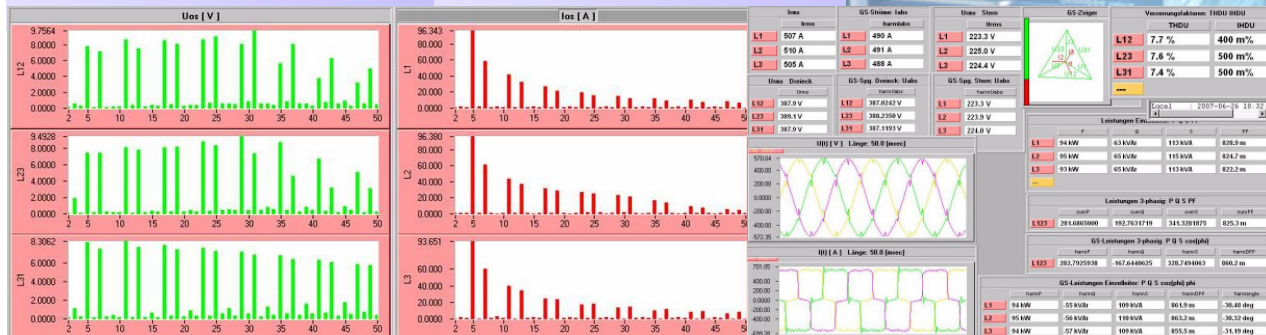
Uos [ V ]

9.7564
8.0000
6.0000
4.0000
2.0000
0.0000
L12
2 5 10 15 20 25 30 35 40 45 50

9.4928
8.0000
6.0000
4.0000
2.0000
0.0000
L23
2 5 10 15 20 25 30 35 40 45 50

8.3062
6.0000
4.0000
2.0000
0.0000
L31
2 5 10 15 20 25 30 35 40 45 50

Ios [ A ]

96.343
60.000
40.000
20.000
0.0000
L1
2 5 10 15 20 25 30 35 40 45 50

96.380
60.000
40.000
20.000
0.0000
L2
2 5 10 15 20 25 30 35 40 45 50

93.651
60.000
40.000
20.000
0.0000
L3
2 5 10 15 20 25 30 35 40 45 50

Irms
Irms
L1 507 A
L2 510 A
L3 505 A

GS-Ströme: Iabs
harmIabs
L1 490 A
L2 491 A
L3 488 A

Urms Stern
Urms
L1 223.3 V
L2 225.0 V
L3 224.4 V

GS-Zeiger

Verzerrungsfaktoren: THDU IHDU
THDU IHDU
L12 7.7 % 400 m%
L23 7.6 % 500 m%
L31 7.4 % 500 m%

Urms Dreieck
Urms
L12 387.9 V
L23 389.1 V
L31 388.1 V

GS-Spg. Dreieck: Uabs
harmUabs
L12 387.0242 V
L23 388.2350 V
L31 387.1193 V

GS-Spg. Stern: Uabs
harmUabs
L1 223.3 V
L2 223.9 V
L3 224.0 V

Local 2007-06-26 10:32

Leistungen Einzel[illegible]
P Q S PF
L1 94 kW 63 kVAr 113 kVA 828.9 m
L2 95 kW 65 kVAr 115 kVA 824.7 m
L3 93 kW 65 kVAr 113 kVA 822.2 m

U(t) [ V ] Länge: 50.0 [msec]
570.04
400.00
200.00
0.0000
-200.00
-400.00
-572.35

Leistungen 3-phasig: P Q S PF
sumP sumQ sumS sumPF
L123 281.6865000 192.7631719 341.3281875 825.3 m

I(t) [ A ] Länge: 50.0 [msec]
701.05
400.00
200.00
0.0000
-200.00
-400.00

GS-Leistungen 3-phasig: P Q S cos(phi)
harmP harmQ harmS harmDPF
L123 283.7925938 -167.6440625 328.7494063 860.2 m

GS-Leistungen Einzelleiter: P Q S cos(phi) phi
harmP harmQ harmS harmDPF harmangle
L1 94 kW -55 kVAr 109 kVA 861.9 m -30.48 deg
L2 95 kW -56 kVAr 110 kVA 863.2 m -30.32 deg
L3 94 kW -57 kVAr 109 kVA 855.5 m -31.19 deg